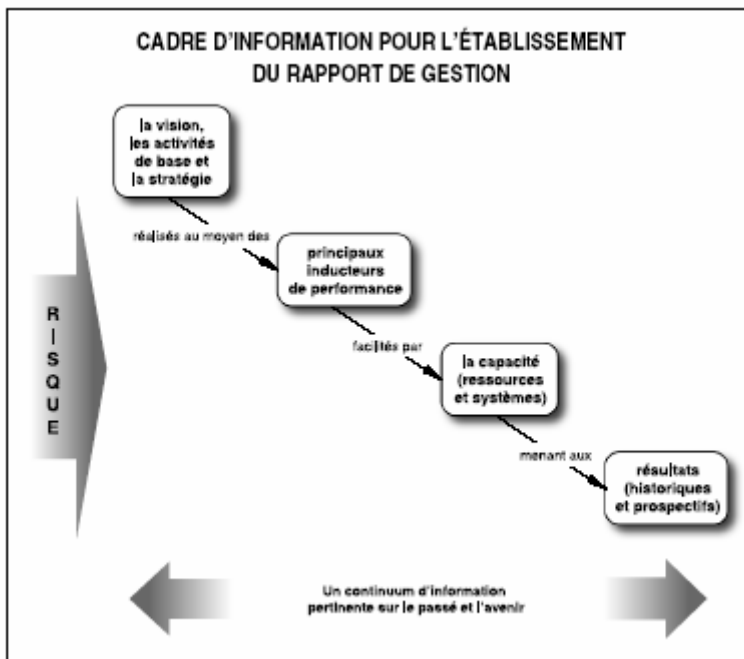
CADRE D'INFORMATION POUR L'ÉTABLISSEMENT
DU RAPPORT DE GESTION

la vision, les activités de base et la stratégie

réalisés au moyen des

principaux inducteurs de performance

facilités par

la capacité (ressources et systèmes)

menant aux

résultats (historiques et prospectifs)

R
I
S
Q
U
E

Un continuum d'information pertinente sur le passé et l'avenir